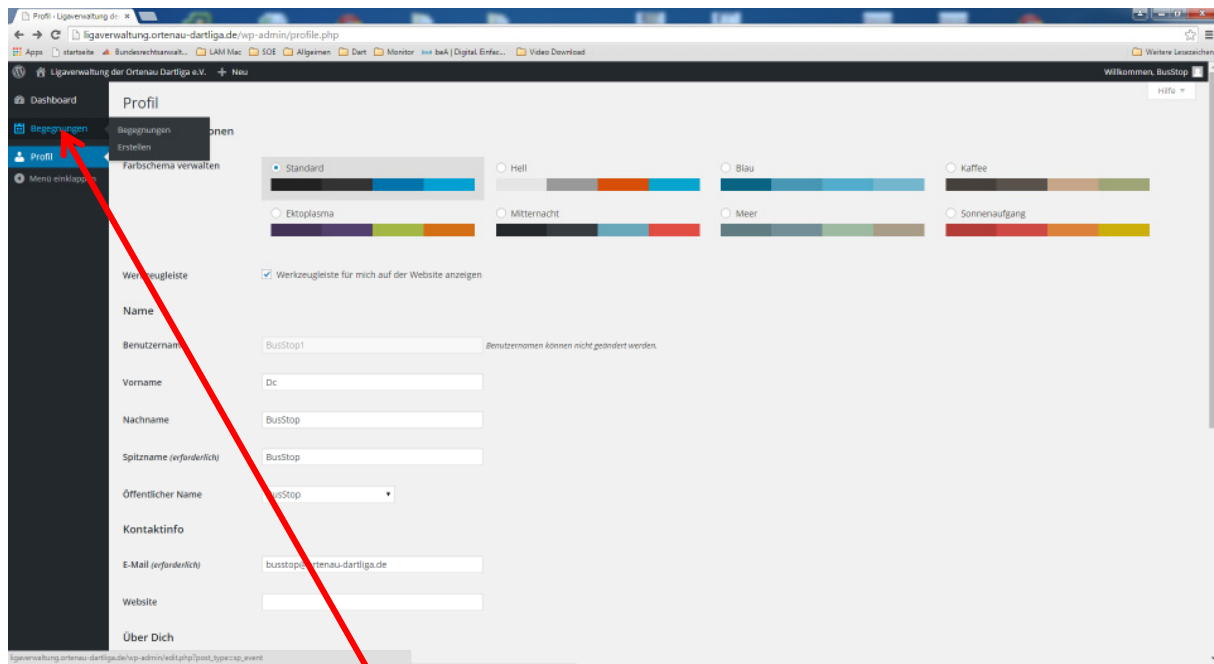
Profil ‹ Ligaverwaltung de ×

ligaverwaltung.ortenau-dartliga.de/wp-admin/profile.php

Apps startseite Bundesrechtsanwalt... LAM Mac SOE Allgemein Dart Monitor beA | Digital. Einfac... Video Download Weitere Lesezeichen

Ligaverwaltung der Ortenau Dartliga e.V. + Neu Willkommen, BusStop

Dashboard
Begegnungen
Profil
Menü einklappen

Begegnungen
Erstellen

Profil

Hilfe ▾

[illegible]onen

Farbschema verwalten

Standard
Hell
Blau
Kaffee
Ektoplasma
Mitternacht
Meer
Sonnenaufgang

Wer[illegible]eugleiste
Werkzeugleiste für mich auf der Website anzeigen

Name

Benutzername
BusStop1
Benutzernamen können nicht geändert werden.

Vorname
Dc

Nachname
BusStop

Spitzname (erforderlich)
BusStop

Öffentlicher Name
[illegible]usStop

Kontaktinfo

E-Mail (erforderlich)
busstop@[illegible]rtenau-dartliga.de

Website

Über Dich

ligaverwaltung.ortenau-dartliga.de/wp-admin/edit.php?post_type=sp_event